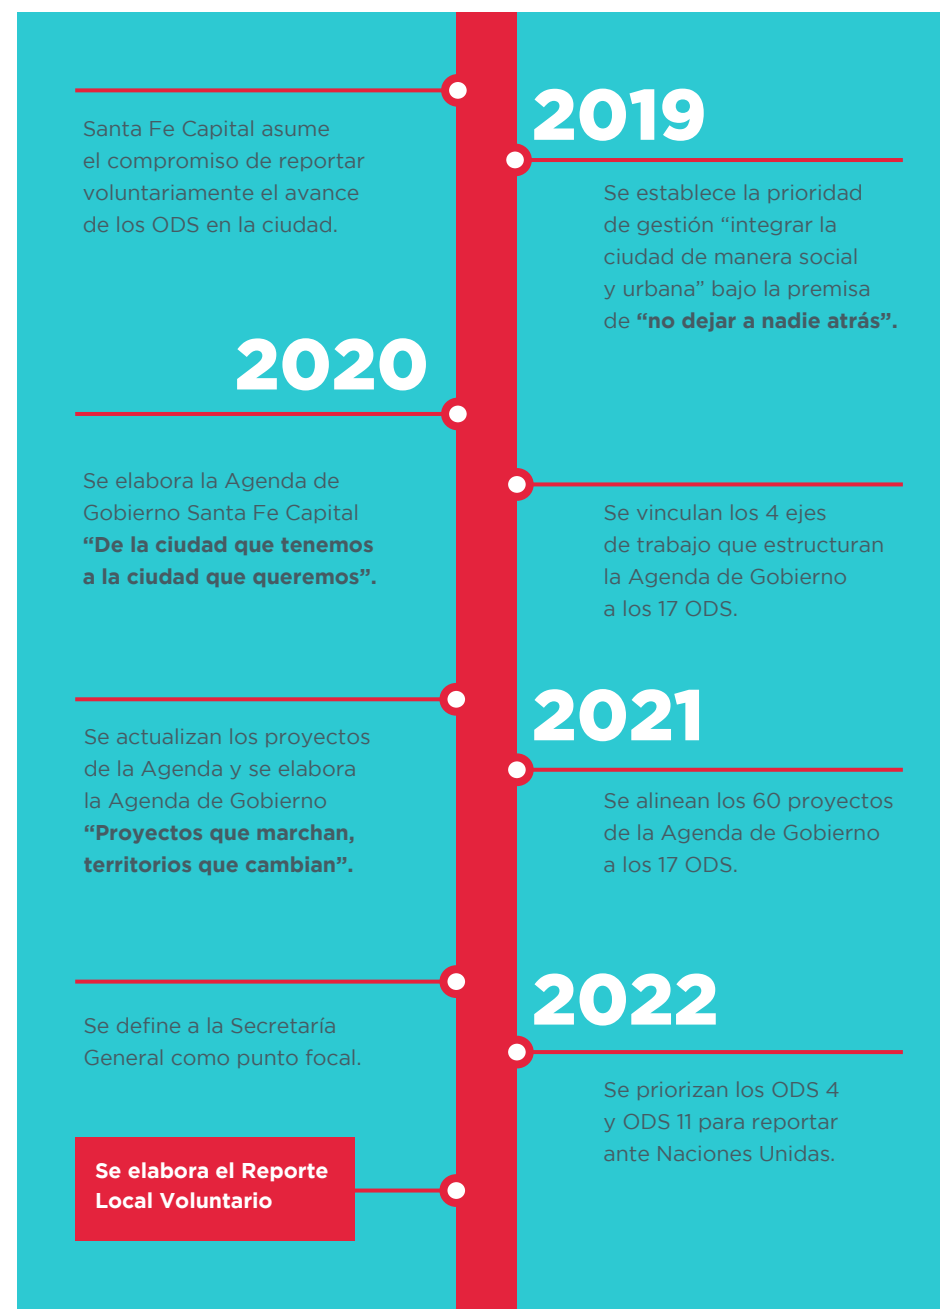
Santa Fe Capital asume el compromiso de reportar voluntariamente el avance de los ODS en la ciudad.

2019

Se establece la prioridad de gestión “integrar la ciudad de manera social y urbana” bajo la premisa de **“no dejar a nadie atrás”.**

2020

Se elabora la Agenda de Gobierno Santa Fe Capital **“De la ciudad que tenemos a la ciudad que queremos”.**

Se vinculan los 4 ejes de trabajo que estructuran la Agenda de Gobierno a los 17 ODS.

Se actualizan los proyectos de la Agenda y se elabora la Agenda de Gobierno **“Proyectos que marchan, territorios que cambian”.**

2021

Se alinean los 60 proyectos de la Agenda de Gobierno a los 17 ODS.

Se define a la Secretaría General como punto focal.

2022

Se priorizan los ODS 4 y ODS 11 para reportar ante Naciones Unidas.

**Se elabora el Reporte Local Voluntario**